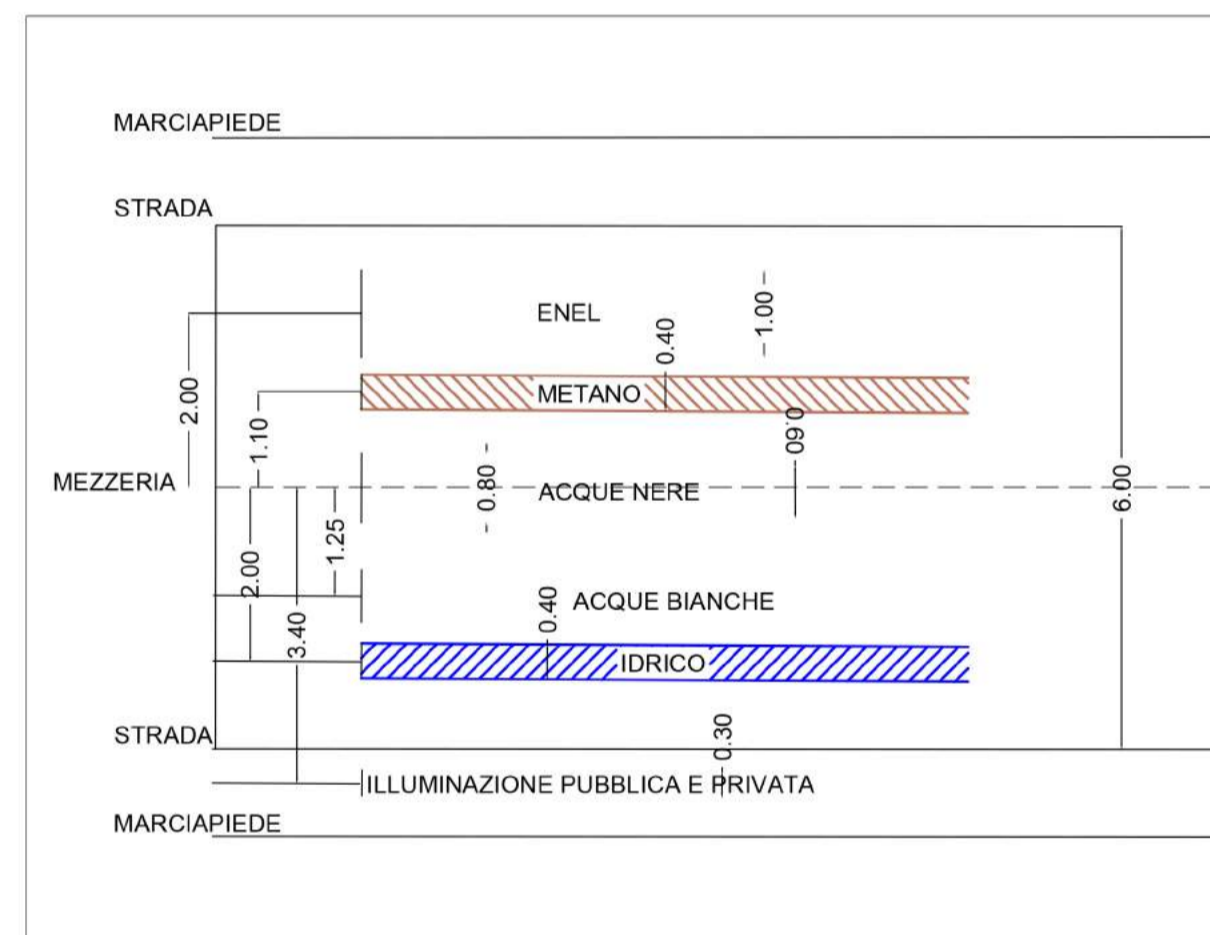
MARCIAPIEDE

STRADA

ENEL

0.40

1.00

2.00

METANO

1.10

0.60

MEZZERIA

0.80

ACQUE NERE

6.00

1.25

2.00

ACQUE BIANCHE

0.40

3.40

IDRICO

STRADA

0.30

ILLUMINAZIONE PUBBLICA E PRIVATA

MARCIAPIEDE